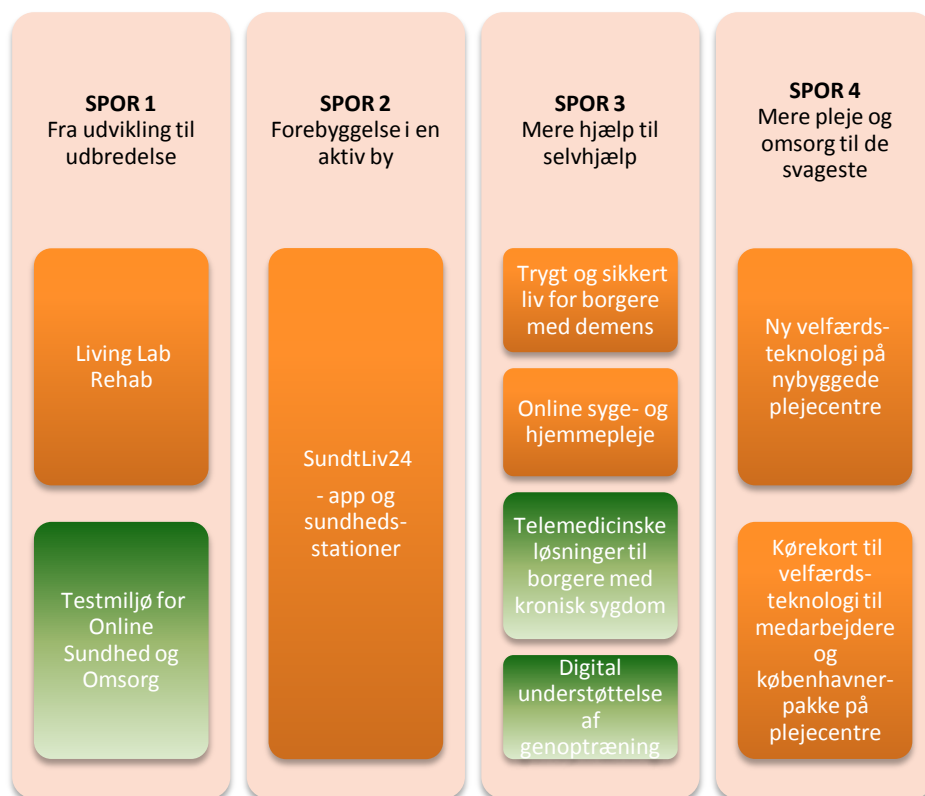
**SPOR 1**
Fra udvikling til udbredelse

Living Lab Rehab

Testmiljø for Online Sundhed og Omsorg

**SPOR 2**
Forebyggelse i en aktiv by

SundtLiv24

- app og sundheds-stationer

**SPOR 3**
Mere hjælp til selvhjælp

Trygt og sikkert liv for borgere med demens

Online syge- og hjemmepleje

Telemedicinske løsninger til borgere med kronisk sygdom

Digital understøttelse af genoptræning

**SPOR 4**
Mere pleje og omsorg til de svageste

Ny velfærds-teknologi på nybyggede plejecentre

Kørekort til velfærds-teknologi til medarbejdere og københavner-pakke på plejecentre